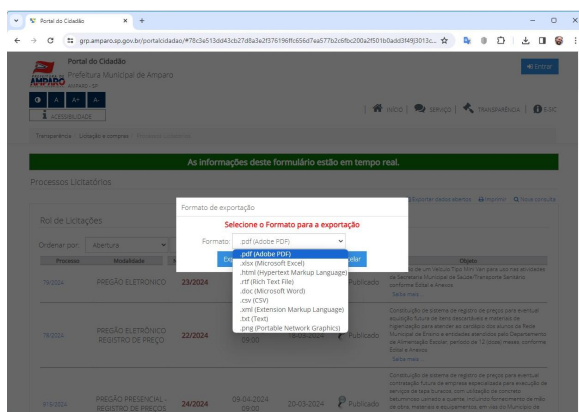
Portal do Cidadão
grp.amparo.sp.gov.br/portalcidadao/#78c3e513dd43cb27d8a3e2f376196ffc656d7ea577b2c6fbc200a2f501b0add3f49]3013c...

Portal do Cidadão
Prefeitura Municipal de Amparo
AMPARO
Entrar
A A+ A-
ACESSIBILIDADE
INÍCIO | SERVIÇO | TRANSPARÊNCIA | E-SIC
Transparência › Licitação e compras ›

As informações deste formulário estão em tempo real.

Processos Licitatórios

Exportar dados abertos | Imprimir | Nova consulta

Rol de Licitações

Ordenar por: Abertura

| Processo | Modalidade | | | | | Objeto |
|---|---|---|---|---|---|---|
| 79/2024 | PREGÃO ELETRÔNICO | 23/2024 | | | Publicado | ...da Secretaria Municipal de Saúde/Transporte Sanitário, conforme Edital e Anexos. Saiba mais... |
| 78/2024 | PREGÃO ELETRÔNICO REGISTRO DE PREÇO | 22/2024 | 09:00 | | Publicado | Constituição de sistema de registro de preços para eventual aquisição futura de itens descartáveis e materiais de higienização para atender os cardápio dos alunos da Rede Municipal de Ensino e entidades assistidas pelo Departamento de Alimentação Escolar, período de 12 (doze) meses conforme Edital e Anexos. Saiba mais... |
| 81/2024 | PREGÃO PRESENCIAL - REGISTRO DE PREÇOS | 24/2024 | 09-04-2024 09:00 | 20-03-2024 | Publicado | Constituição de sistema de registro de preços para eventual contratação futura de empresa especializada para execução de serviço de tapa buracos, com utilização de concreto betuminoso usinado a quente, incluindo fornecimento de mão de obra, materiais e equipamentos, em vias do Município de |

Formato de exportação
Selecione o Formato para a exportação
Formato: .pdf (Adobe PDF)
.pdf (Adobe PDF)
.xlsx (Microsoft Excel)
.html (Hypertext Markup Language)
.rtf (Rich Text File)
.doc (Microsoft Word)
.csv (CSV)
.xml (Extension Markup Language)
.txt (Text)
.png (Portable Network Graphics)
Ex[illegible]
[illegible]celar